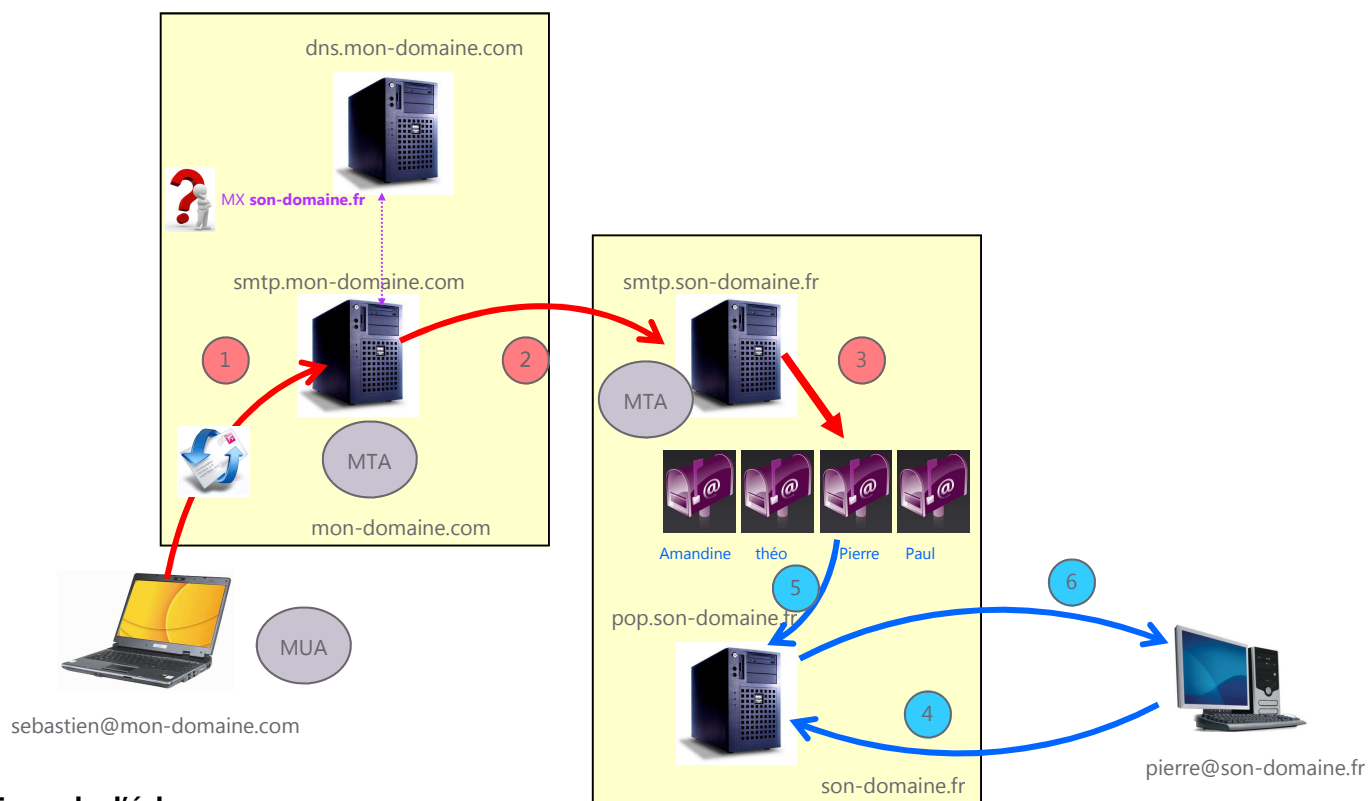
dns.mon-domaine.com

MX son-domaine.fr

smtp.mon-domaine.com

1

2

MTA

mon-domaine.com

MUA

sebastien@mon-domaine.com

smtp.son-domaine.fr

3

MTA

Amandine

théo

Pierre

Paul

5

pop.son-domaine.fr

6

4

son-domaine.fr

pierre@son-domaine.fr

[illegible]